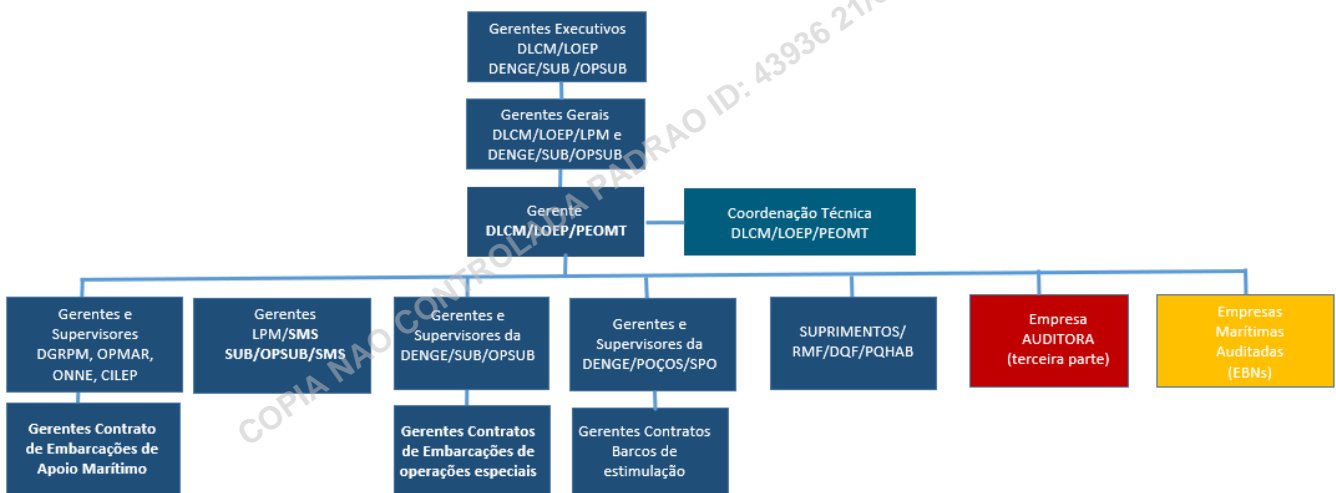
Gerentes Executivos
DLCM/LOEP
DENGE/SUB /OPSUB

Gerentes Gerais
DLCM/LOEP/LPM e
DENGE/SUB/OPSUB

Gerente
DLCM/LOEP/PEOMT

Coordenação Técnica
DLCM/LOEP/PEOMT

Gerentes e Supervisores
DGRPM, OPMAR, ONNE, CILEP

Gerentes Contrato de Embarcações de Apoio Marítimo

Gerentes
LPM/SMS
SUB/OPSUB/SMS

Gerentes e Supervisores da DENGE/SUB/OPSUB

Gerentes Contratos de Embarcações de operações especiais

Gerentes e Supervisores da DENGE/POÇOS/SPO

Gerentes Contratos Barcos de estimulação

SUPRIMENTOS/
RMF/DQF/PQHAB

Empresa
AUDITORA
(terceira parte)

Empresas Marítimas Auditadas
(EBNs)

COPIA NAO CONTROLADA PADRAO ID: 43936 21/0